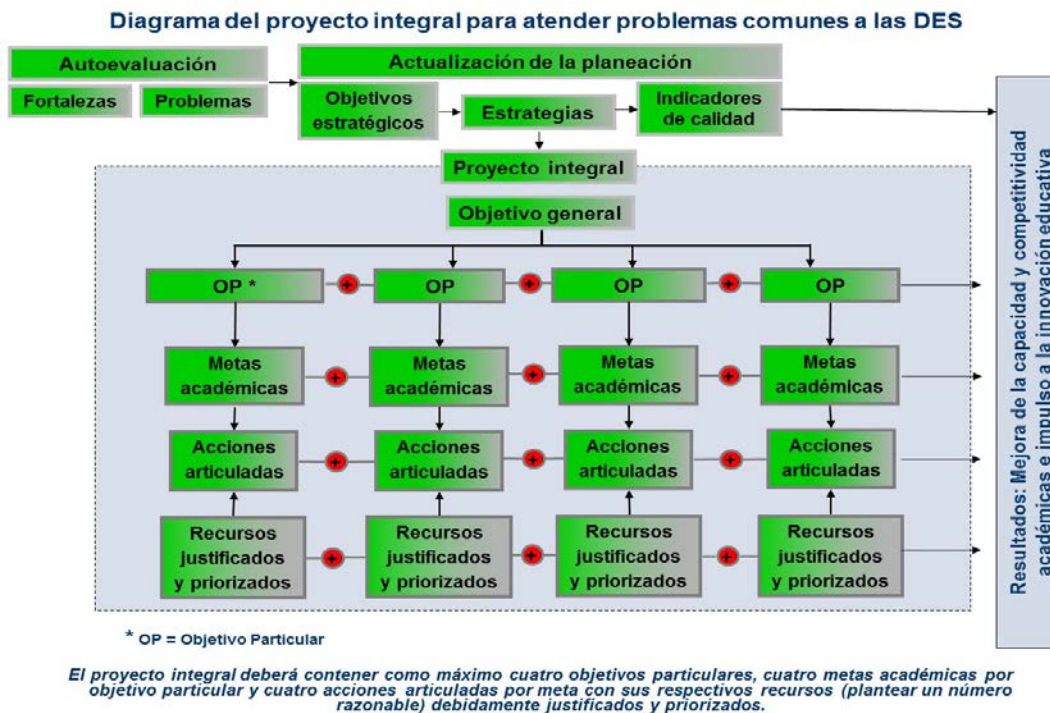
Diagrama del proyecto integral para atender problemas comunes a las DES

Autoevaluación

Fortalezas

Problemas

Actualización de la planeación

Objetivos estratégicos

Estrategias

Indicadores de calidad

Proyecto integral

Objetivo general

OP *

OP

OP

OP

Metas académicas

Metas académicas

Metas académicas

Metas académicas

Acciones articuladas

Acciones articuladas

Acciones articuladas

Acciones articuladas

Recursos justificados y priorizados

Recursos justificados y priorizados

Recursos justificados y priorizados

Recursos justificados y priorizados

Resultados: Mejora de la capacidad y competitividad académicas e impulso a la innovación educativa

* OP = Objetivo Particular

El proyecto integral deberá contener como máximo cuatro objetivos particulares, cuatro metas académicas por objetivo particular y cuatro acciones articuladas por meta con sus respectivos recursos (plantear un número razonable) debidamente justificados y priorizados.